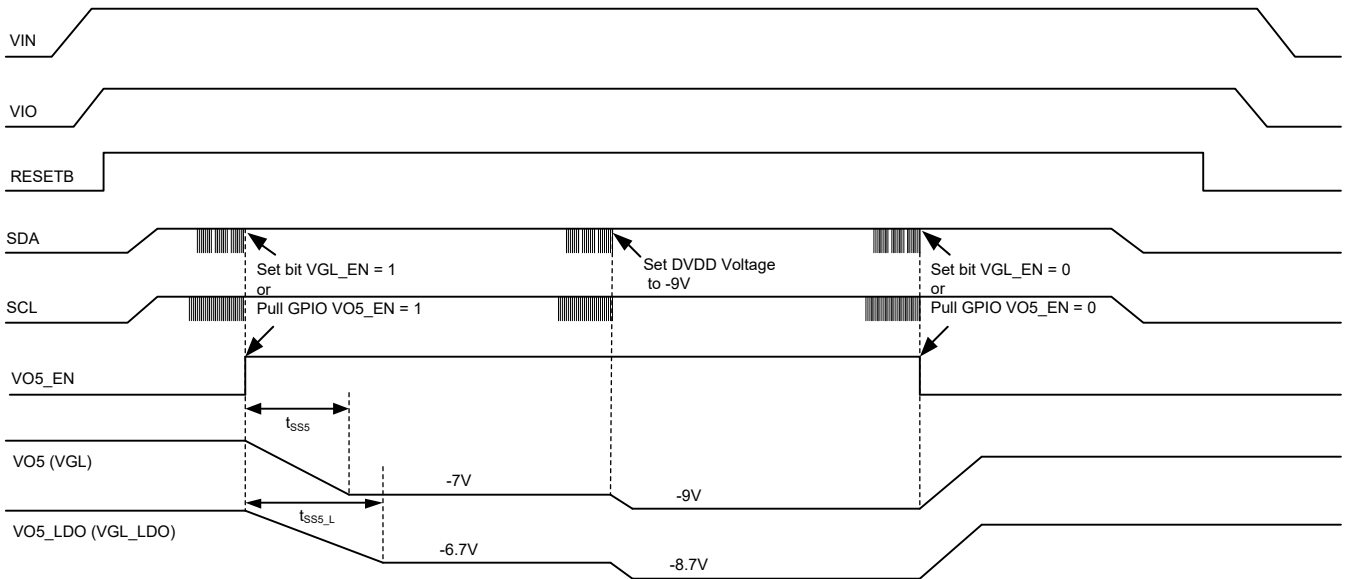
VIN

VIO

RESETB

SDA

Set bit VGL_EN = 1
or
Pull GPIO VO5_EN = 1

Set DVDD Voltage to -9V

Set bit VGL_EN = 0
or
Pull GPIO VO5_EN = 0

SCL

VO5_EN

$t_{SS5}$

VO5 (VGL)

-7V

-9V

$t_{SS5\_L}$

VO5_LDO (VGL_LDO)

-6.7V

-8.7V